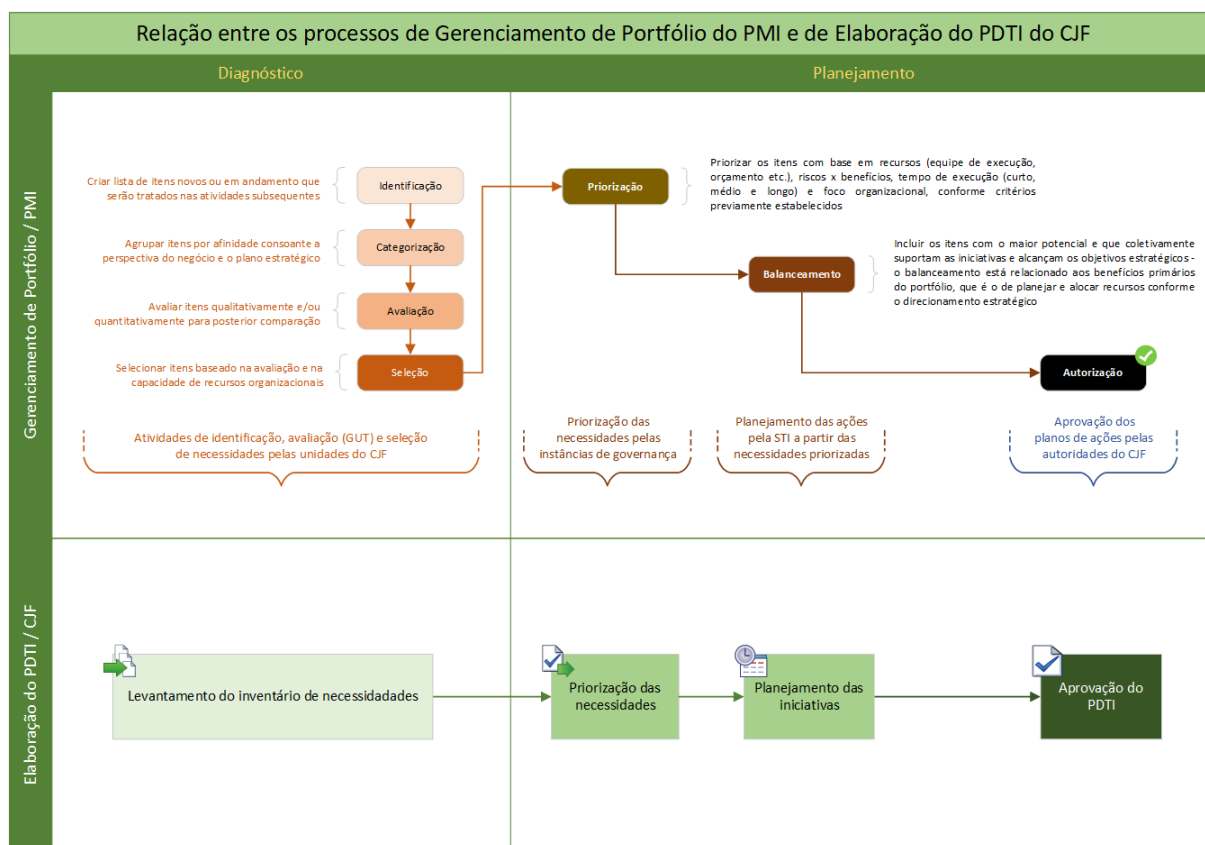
Relação entre os processos de Gerenciamento de Portfólio do PMI e de Elaboração do PDTI do CJF

Diagnóstico

Planejamento

Gerenciamento de Portfólio / PMI

Criar lista de itens novos ou em andamento que serão tratados nas atividades subsequentes

Identificação

Agrupar itens por afinidade consoante a perspectiva do negócio e o plano estratégico

Categorização

Avaliar itens qualitativamente e/ou quantitativamente para posterior comparação

Avaliação

Selecionar itens baseado na avaliação e na capacidade de recursos organizacionais

Seleção

Priorização

Priorizar os itens com base em recursos (equipe de execução, orçamento etc.), riscos x benefícios, tempo de execução (curto, médio e longo) e foco organizacional, conforme critérios previamente estabelecidos

Balanceamento

Incluir os itens com o maior potencial e que coletivamente suportam as iniciativas e alcançam os objetivos estratégicos - o balanceamento está relacionado aos benefícios primários do portfólio, que é o de planejar e alocar recursos conforme o direcionamento estratégico

Autorização

Atividades de identificação, avaliação (GUT) e seleção de necessidades pelas unidades do CJF

Priorização das necessidades pelas instâncias de governança

Planejamento das ações pela STI a partir das necessidades priorizadas

Aprovação dos planos de ações pelas autoridades do CJF

Elaboração do PDTI / CJF

Levantamento do inventário de necessidades

Priorização das necessidades

Planejamento das iniciativas

Aprovação do PDTI